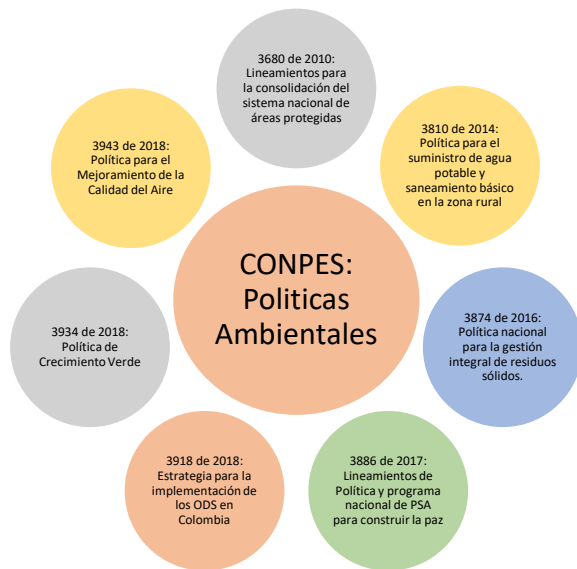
CONPES: Politicas Ambientales

3680 de 2010: Lineamentos para la consolidación del sistema nacional de áreas protegidas

3810 de 2014: Política para el suministro de agua potable y saneamiento básico en la zona rural

3874 de 2016: Política nacional para la gestión integral de residuos sólidos.

3886 de 2017: Lineamientos de Política y programa nacional de PSA para construir la paz

3918 de 2018: Estrategia para la implementación de los ODS en Colombia

3934 de 2018: Política de Crecimiento Verde

3943 de 2018: Política para el Mejoramiento de la Calidad del Aire